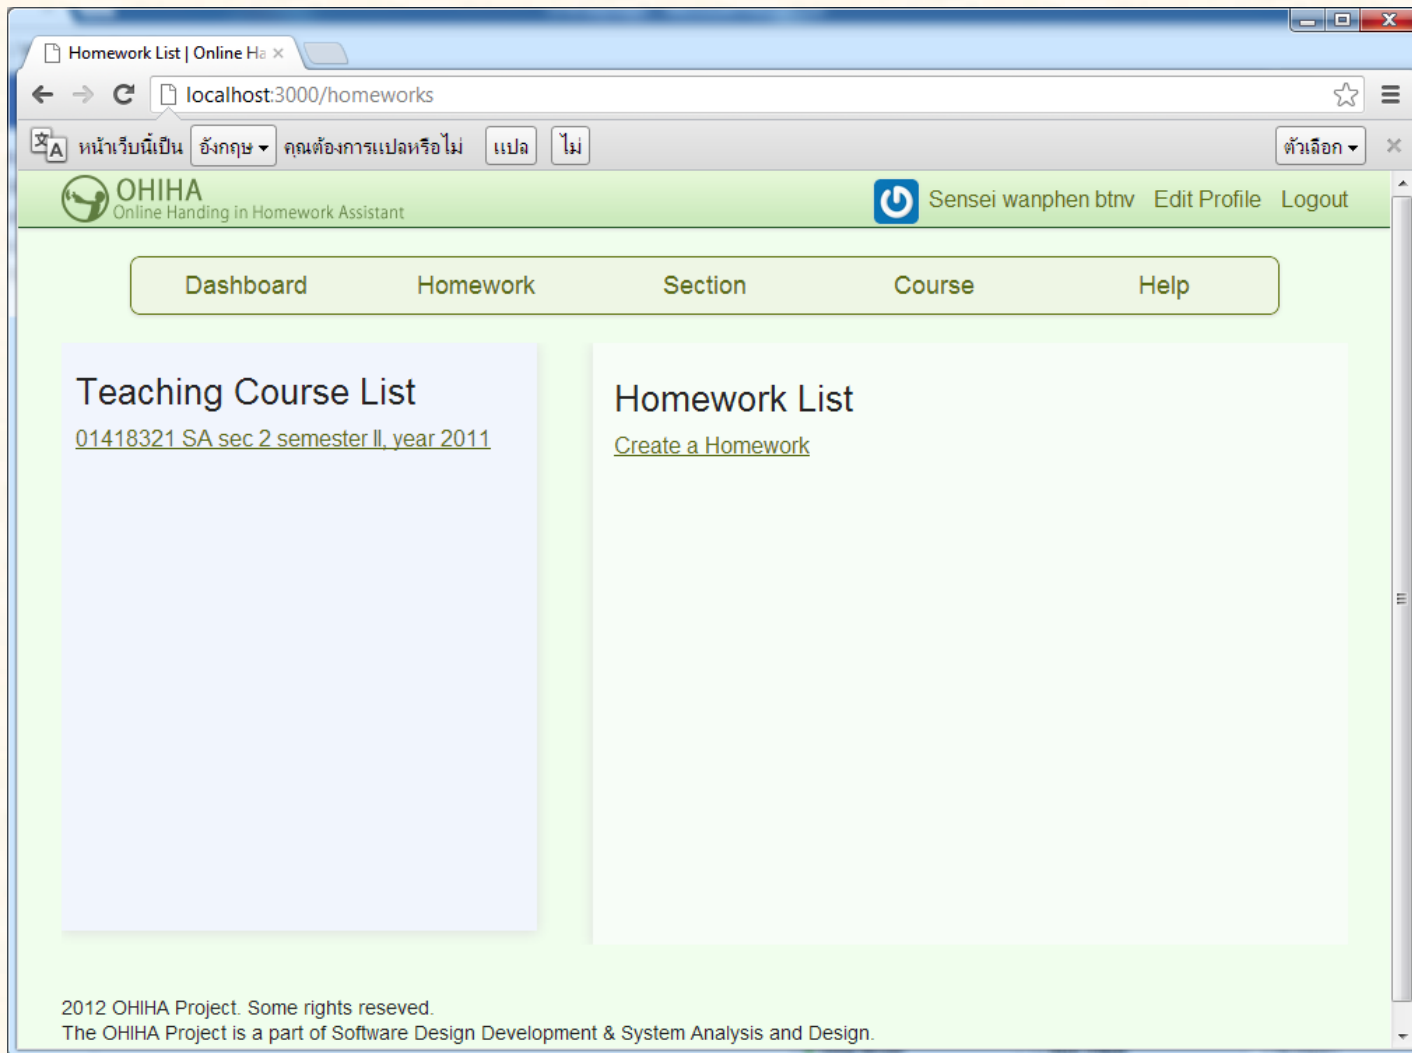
Homework List | Online Ha ×

localhost:3000/homeworks

หน้าเว็บนี้เป็น อังกฤษ คุณต้องการแปลหรือไม่ แปล ไม่ ตัวเลือก

OHIHA
Online Handing in Homework Assistant

Sensei wanphen btnv Edit Profile Logout

Dashboard Homework Section Course Help

Teaching Course List

01418321 SA sec 2 semester II, year 2011

Homework List

Create a Homework

2012 OHIHA Project. Some rights reseved.
The OHIHA Project is a part of Software Design Development & System Analysis and Design.